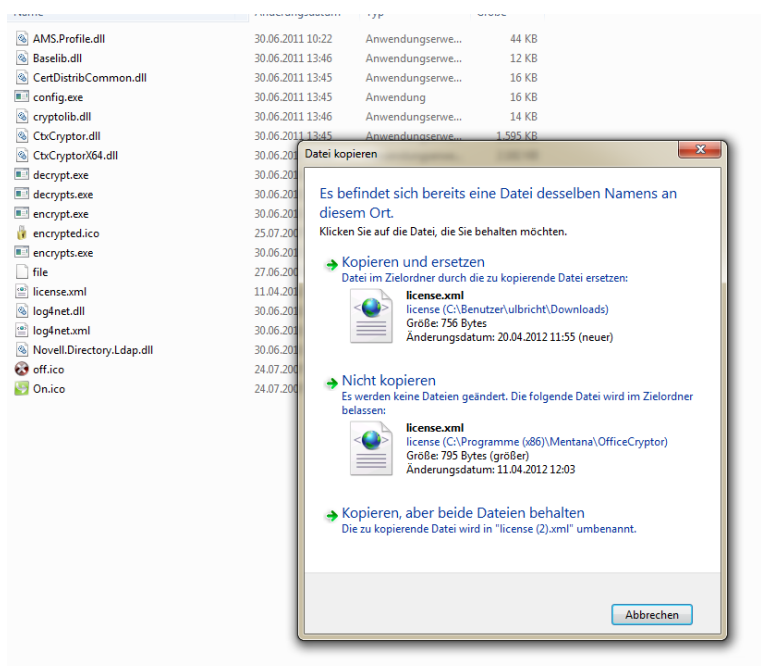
Name | Änderungsdatum | Typ | Größe

| Name | Änderungsdatum | Typ | Größe |
|---|---|---|---|
| AMS.Profile.dll | 30.06.2011 10:22 | Anwendungserwe... | 44 KB |
| Baselib.dll | 30.06.2011 13:46 | Anwendungserwe... | 12 KB |
| CertDistribCommon.dll | 30.06.2011 13:45 | Anwendungserwe... | 16 KB |
| config.exe | 30.06.2011 13:45 | Anwendung | 16 KB |
| cryptolib.dll | 30.06.2011 13:46 | Anwendungserwe... | 14 KB |
| CtxCryptor.dll | 30.06.2011 13:45 | Anwendungserwe... | 1.595 KB |
| CtxCryptorX64.dll | 30.06.201 | | |
| decrypt.exe | 30.06.201 | | |
| decrypts.exe | 30.06.201 | | |
| encrypt.exe | 30.06.201 | | |
| encrypted.ico | 25.07.200 | | |
| encrypts.exe | 30.06.201 | | |
| file | 27.06.200 | | |
| license.xml | 11.04.201 | | |
| log4net.dll | 30.06.201 | | |
| log4net.xml | 30.06.201 | | |
| Novell.Directory.Ldap.dll | 30.06.201 | | |
| off.ico | 24.07.200 | | |
| On.ico | 24.07.200 | | |

Datei kopieren

Es befindet sich bereits eine Datei desselben Namens an diesem Ort.
Klicken Sie auf die Datei, die Sie behalten möchten.

Kopieren und ersetzen
Datei im Zielordner durch die zu kopierende Datei ersetzen:
license.xml
license (C:\Benutzer\ulbricht\Downloads)
Größe: 756 Bytes
Änderungsdatum: 20.04.2012 11:55 (neuer)

Nicht kopieren
Es werden keine Dateien geändert. Die folgende Datei wird im Zielordner belassen:
license.xml
license (C:\Programme (x86)\Mentana\OfficeCryptor)
Größe: 795 Bytes (größer)
Änderungsdatum: 11.04.2012 12:03

Kopieren, aber beide Dateien behalten
Die zu kopierende Datei wird in "license (2).xml" umbenannt.

Abbrechen